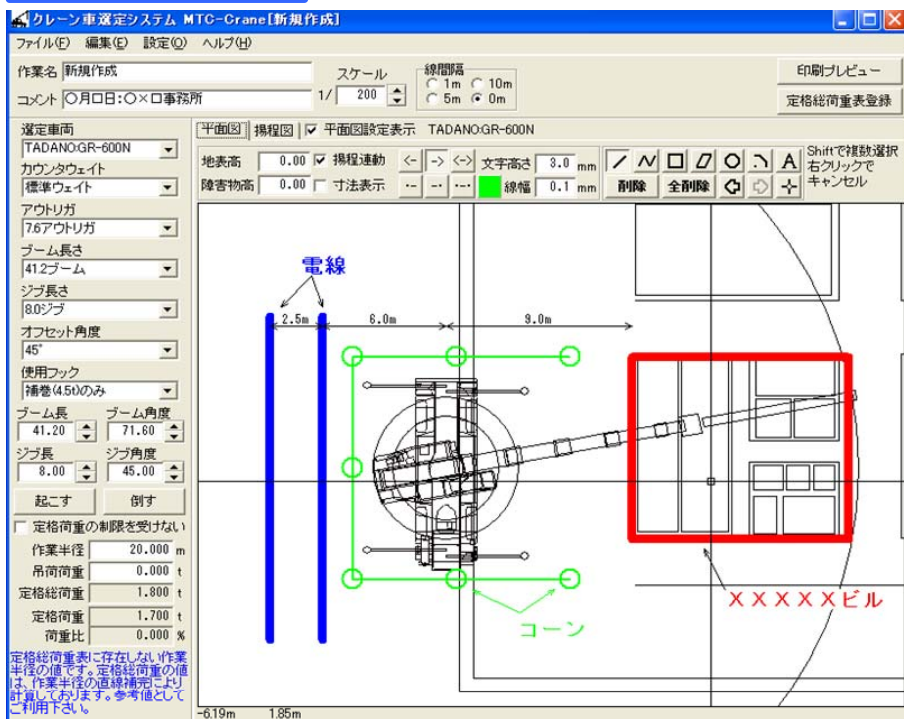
クレーン車選定システム MTC-Crane[新規作成]

ファイル(F) 編集(E) 設定(O) ヘルプ(H)

作業名 新規作成
コメント ○月○日:○×□事務所
スケール 1/ 200
線間隔 ○ 1m ○ 10m ○ 5m ● 0m
印刷プレビュー
定格総荷重表登録

選定車両 TADANO:GR-600N
カウンタウェイト 標準ウェイト
アウトリガ 7.6アウトリガ
ブーム長さ 41.2ブーム
ジブ長さ 8.0ジブ
オフセット角度 45°
使用フック 補巻(4.5t)のみ
ブーム長 41.20
ブーム角度 71.60
ジブ長 8.00
ジブ角度 45.00
起こす
倒す
定格荷重の制限を受けない
作業半径 20.000 m
吊荷荷重 0.000 t
定格総荷重 1.800 t
定格荷重 1.700 t
荷重比 0.000 %
定格総荷重表に存在しない作業半径の値です。定格総荷重の値は、作業半径の直線補完により計算しております。参考値としてご利用下さい。

平面図 揚程図 ☑ 平面図設定表示 TADANO:GR-600N
地表高 0.00 ☑ 揚程連動
障害物高 0.00 ☐ 寸法表示
<- -> <-> 文字高さ 3.0 mm
線幅 0.1 mm
削除 全削除
Shiftで複数選択
右クリックでキャンセル

電線
2.5m
6.0m
9.0m
コーン
×××××ビル

-6.19m 1.85m